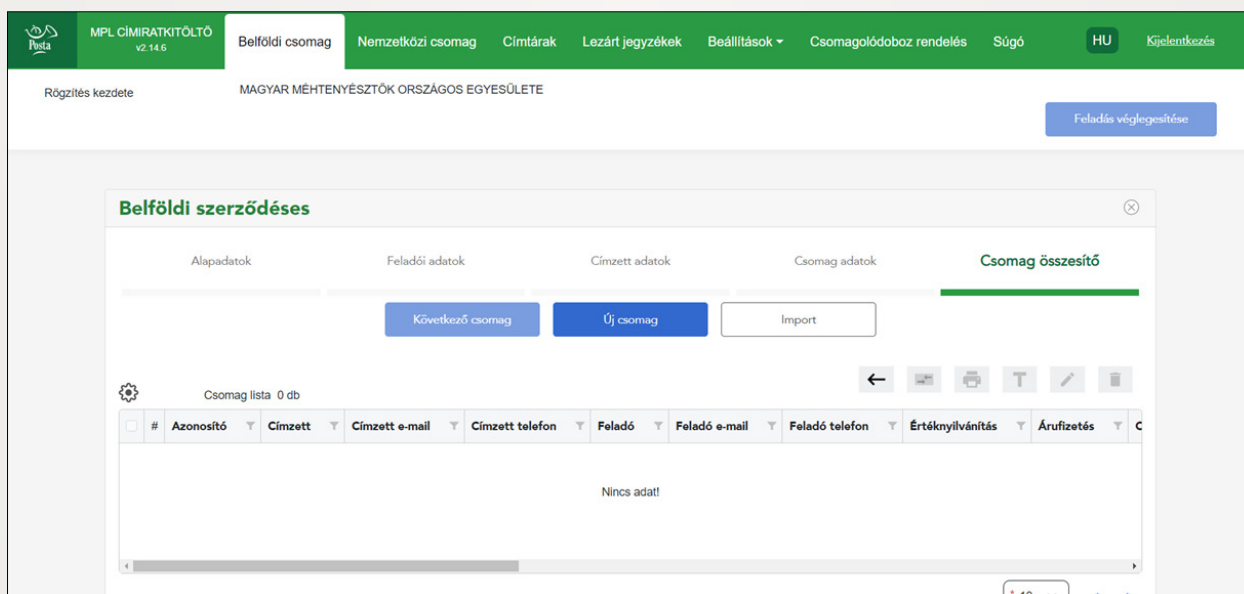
Posta

MPL CÍMIRATKITÖLTŐ
v2.14.6

Belföldi csomag | Nemzetközi csomag | Címtárak | Lezárt jegyzékek | Beállítások | Csomagolódoboz rendelés | Súgó | HU | Kijelentkezés

Rögzítés kezdete

MAGYAR MÉHTENYÉSZTŐK ORSZÁGOS EGYESÜLETE

Feladás véglegesítése

Belföldi szerződéses

Alapadatok | Feladói adatok | Címzett adatok | Csomag adatok | Csomag összesítő

Következő csomag | Új csomag | Import

Csomag lista 0 db

| # | Azonosító | Címzett | Címzett e-mail | Címzett telefon | Feladó | Feladó e-mail | Feladó telefon | Értéknyilvánítás | Árufizetés | C |
|---|---|---|---|---|---|---|---|---|---|---|

Nincs adat!